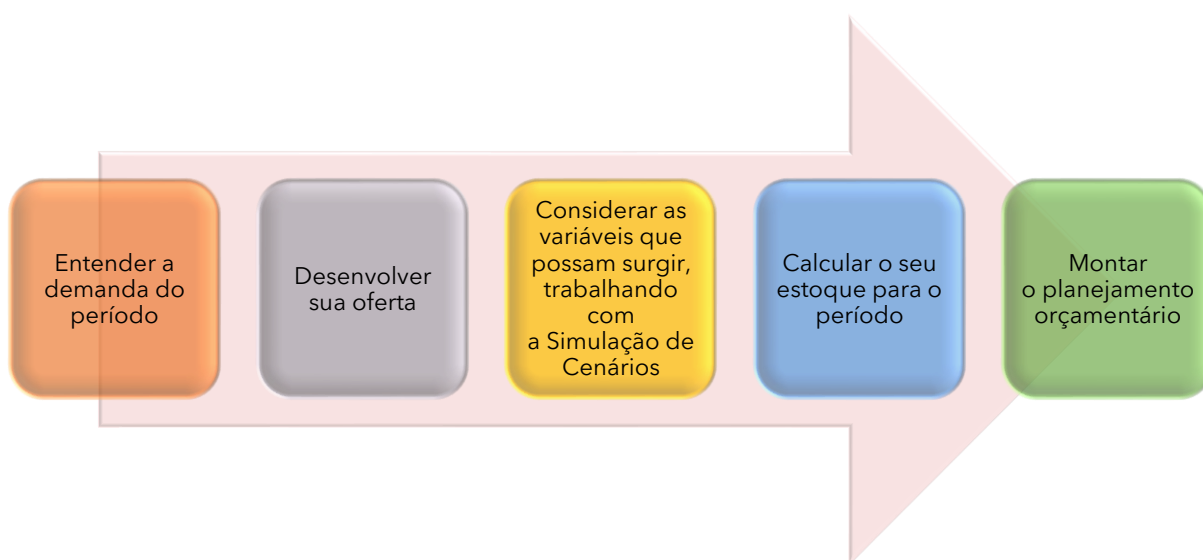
Entender a demanda do período

Desenvolver sua oferta

Considerar as variáveis que possam surgir, trabalhando com a Simulação de Cenários

Calcular o seu estoque para o período

Montar o planejamento orçamentário